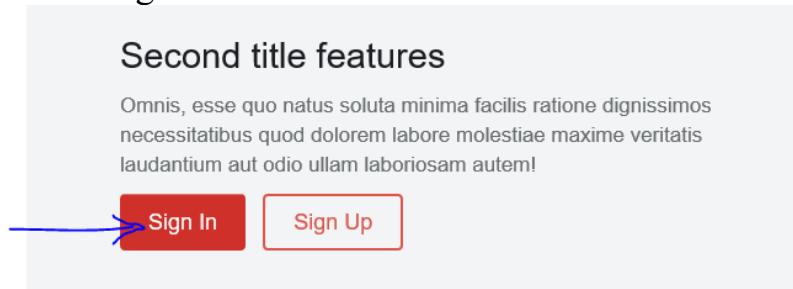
Second title features

Omnis, esse quo natus soluta minima facilis ratione dignissimos necessitatibus quod dolorem labore molestiae maxime veritatis laudantium aut odio ullam laboriosam autem!

Sign In

Sign Up